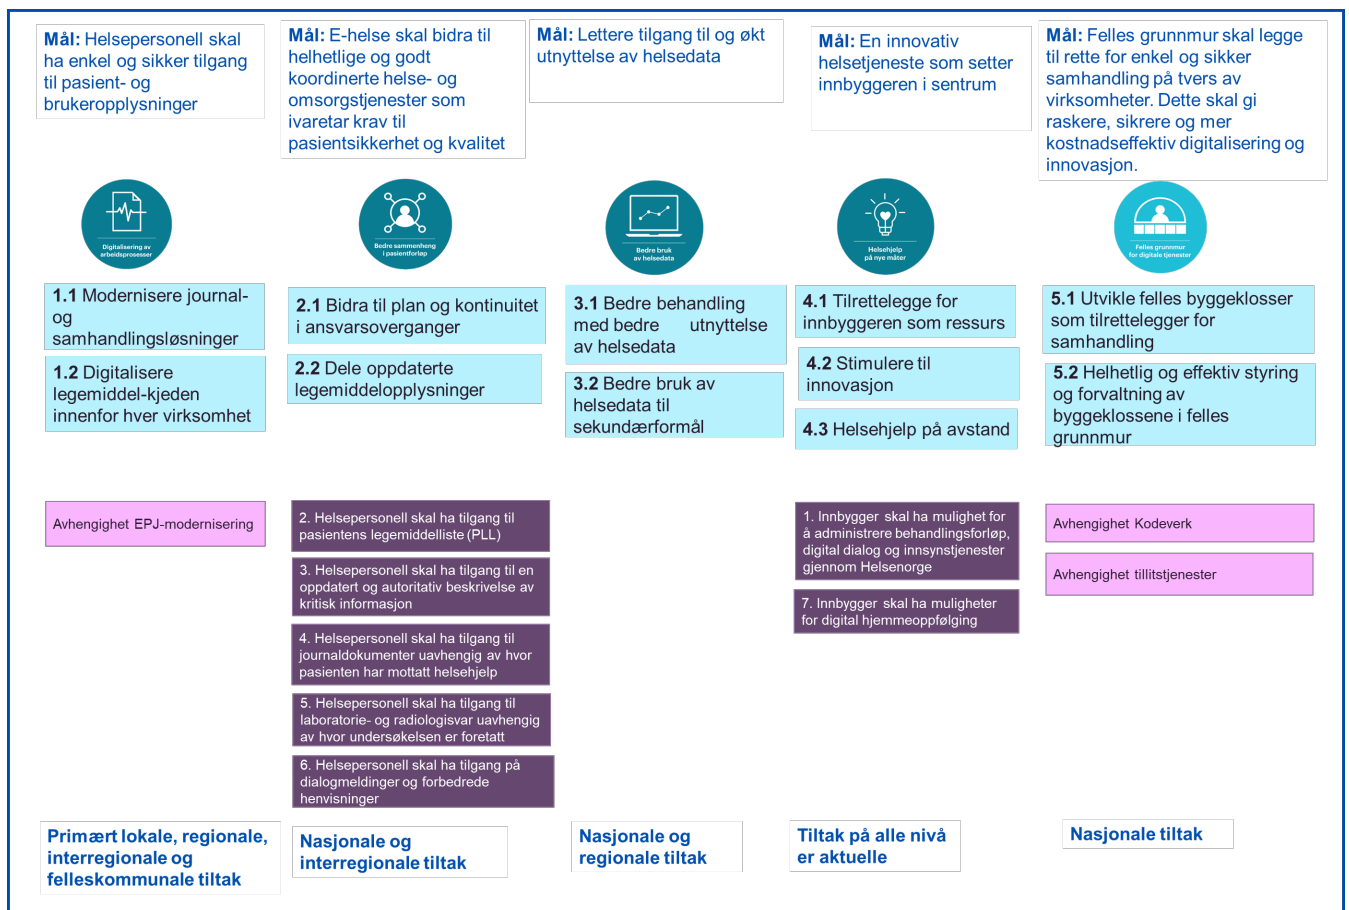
**Mål:** Helsepersonell skal ha enkel og sikker tilgang til pasient- og brukeropplysninger

**Mål:** E-helse skal bidra til helhetlige og godt koordinerte helse- og omsorgstjenester som ivaretar krav til pasientsikkerhet og kvalitet

**Mål:** Lettere tilgang til og økt utnyttelse av helsedata

**Mål:** En innovativ helsetjeneste som setter innbyggeren i sentrum

**Mål:** Felles grunnmur skal legge til rette for enkel og sikker samhandling på tvers av virksomheter. Dette skal gi raskere, sikrere og mer kostnadseffektiv digitalisering og innovasjon.

Digitalisering av arbeidsprosesser

Bedre sammenheng i pasientforløp

Bedre bruk av helsedata

Helsehjelp på nye måter

Felles grunnmur for digitale tjenester

**1.1** Modernisere journal- og samhandlingsløsninger

**1.2** Digitalisere legemiddel-kjeden innenfor hver virksomhet

**2.1** Bidra til plan og kontinuitet i ansvarsoverganger

**2.2** Dele oppdaterte legemiddelopplysninger

**3.1** Bedre behandling med bedre utnyttelse av helsedata

**3.2** Bedre bruk av helsedata til sekundærformål

**4.1** Tilrettelegge for innbyggeren som ressurs

**4.2** Stimulere til innovasjon

**4.3** Helsehjelp på avstand

**5.1** Utvikle felles byggeklosser som tilrettelegger for samhandling

**5.2** Helhetlig og effektiv styring og forvaltning av byggeklossene i felles grunnmur

Avhengighet EPJ-modernisering

2. Helsepersonell skal ha tilgang til pasientens legemiddelliste (PLL)

3. Helsepersonell skal ha tilgang til en oppdatert og autoritativ beskrivelse av kritisk informasjon

4. Helsepersonell skal ha tilgang til journaldokumenter uavhengig av hvor pasienten har mottatt helsehjelp

5. Helsepersonell skal ha tilgang til laboratorie- og radiologisvar uavhengig av hvor undersøkelsen er foretatt

6. Helsepersonell skal ha tilgang på dialogmeldinger og forbedrede henvisninger

1. Innbygger skal ha mulighet for å administrere behandlingsforløp, digital dialog og innsynstjenester gjennom Helsenorge

7. Innbygger skal ha muligheter for digital hjemmeoppfølging

Avhengighet Kodeverk

Avhengighet tillitstjenester

**Primært lokale, regionale, interregionale og felleskommunale tiltak**

**Nasjonale og interregionale tiltak**

**Nasjonale og regionale tiltak**

**Tiltak på alle nivå er aktuelle**

**Nasjonale tiltak**